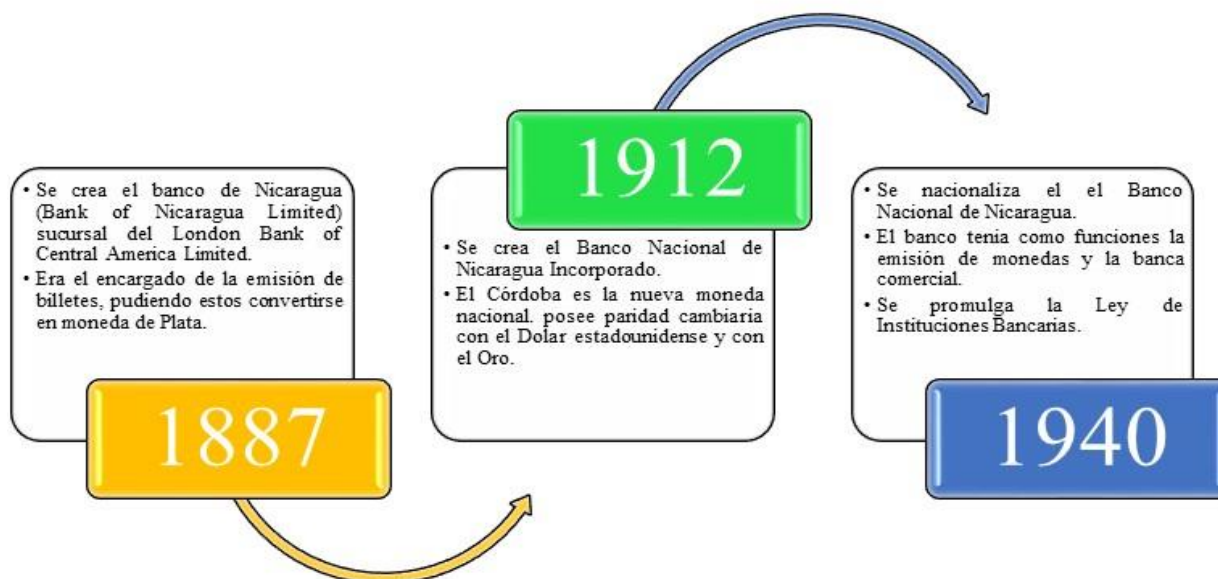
• Se crea el banco de Nicaragua (Bank of Nicaragua Limited) sucursal del London Bank of Central America Limited.
• Era el encargado de la emisión de billetes, pudiendo estos convertirse en moneda de Plata.

1887

1912

• Se crea el Banco Nacional de Nicaragua Incorporado.
• El Córdoba es la nueva moneda nacional. posee paridad cambiaria con el Dolar estadounidense y con el Oro.

• Se nacionaliza el el Banco Nacional de Nicaragua.
• El banco tenia como funciones la emisión de monedas y la banca comercial.
• Se promulga la Ley de Instituciones Bancarias.

1940